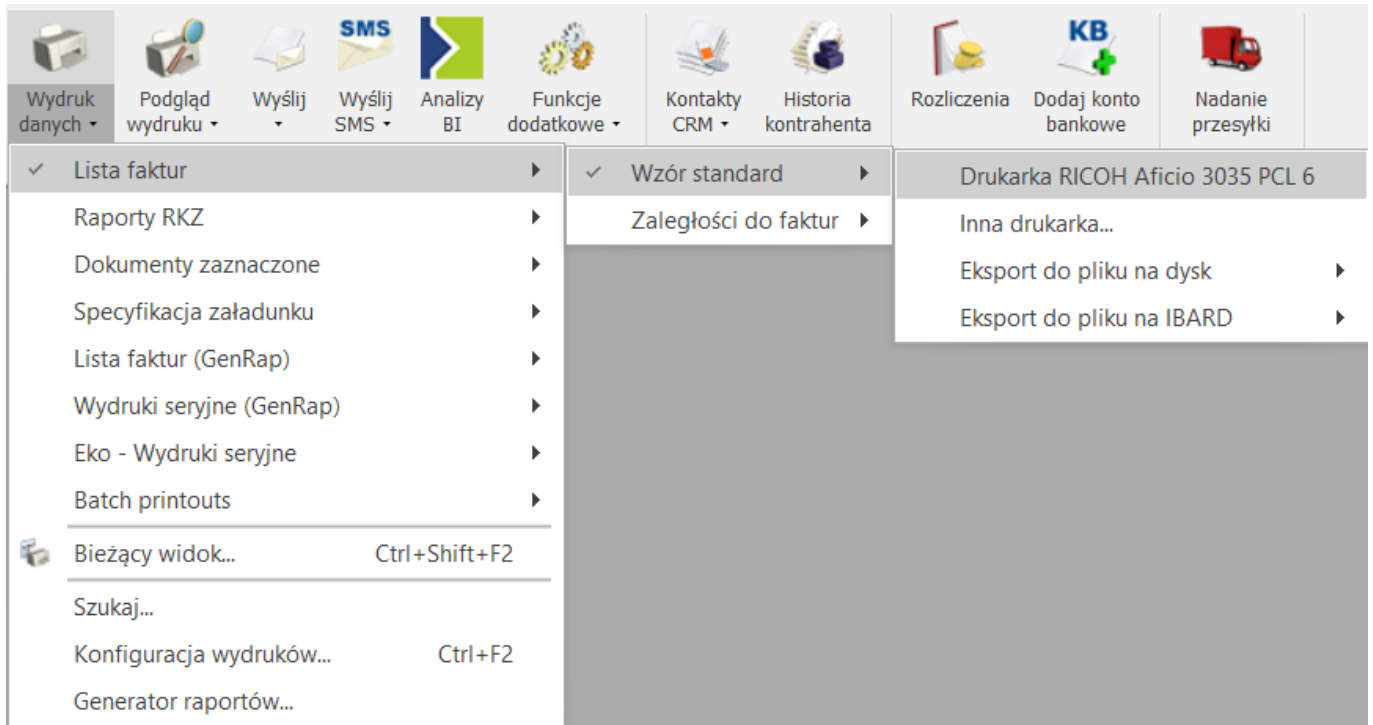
Wydruk danych ▾
Podgląd wydruku ▾
Wyślij ▾
SMS
Wyślij SMS ▾
Analizy BI
Funkcje dodatkowe ▾
Kontakty CRM ▾
Historia kontrahenta
Rozliczenia
KB
Dodaj konto bankowe
Nadanie przesyłki

✓ Lista faktur ▸
Raporty RKZ ▸
Dokumenty zaznaczone ▸
Specyfikacja załadunku ▸
Lista faktur (GenRap) ▸
Wydruki seryjne (GenRap) ▸
Eko - Wydruki seryjne ▸
Batch printouts ▸
Bieżący widok... Ctrl+Shift+F2
Szukaj...
Konfiguracja wydruków... Ctrl+F2
Generator raportów...

✓ Wzór standard ▸
Zaległości do faktur ▸

Drukarka RICOH Aficio 3035 PCL 6
Inna drukarka...
Eksport do pliku na dysk ▸
Eksport do pliku na IBARD ▸